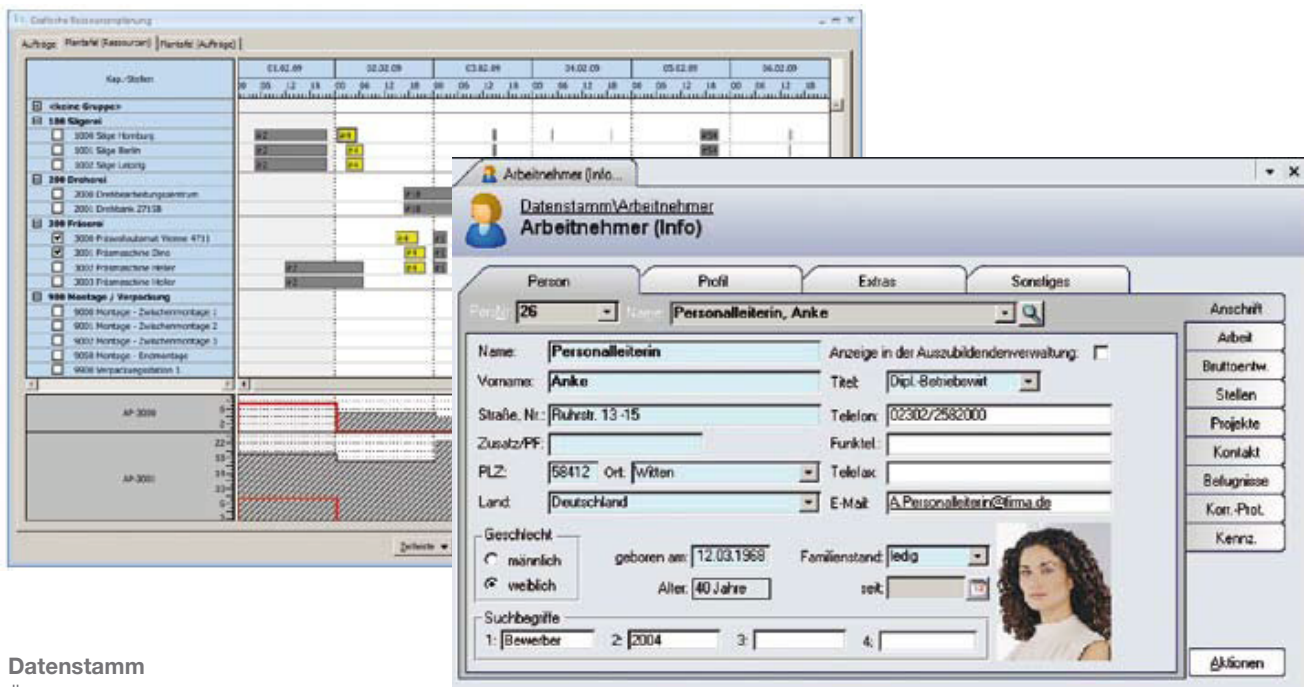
Grafische Ressourcenplanung

Aufträge | Plantafel (Ressourcen) | Plantafel (Aufträge)

Kap.-Stellen

01.02.09 | 02.02.09 | 03.02.09 | 04.02.09 | 05.02.09 | 06.02.09

<keine Gruppe>
100 Sägerei
1000 Säge Homburg
1001 Säge Berlin
1002 Säge Leipzig
200 Dreherei
2000 Drehbearbeitungszentrum
2001 Drehbank 27158
300 Fräserei
3000 Fräsvollautomat
3001 Fräsmaschine Dino
3002 Fräsmaschine Heller
3003 Fräsmaschine Heller
900 Montage / Verpackung
9000 Montage - Zwischenmontage 1
9001 Montage - Zwischenmontage 2
9002 Montage - Zwischenmontage 3
9050 Montage - Endmontage
9900 Verpackungsstation 1

AP-3000
AP-3001

Zeitskala

Arbeitnehmer (Info...

Datenstamm\Arbeitnehmer
Arbeitnehmer (Info)

Person | Profil | Extras | Sonstiges

Pers.Nr.: 26 | Name: Personalleiterin, Anke

Name: Personalleiterin
Anzeige in der Auszubildendenverwaltung:
Vorname: Anke
Titel: Dipl.-Betriebswirt
Straße, Nr.: Ruhrstr. 13-15
Telefon: 02302/2582000
Zusatz/PF:
Funktel.:
PLZ: 58412 Ort: Witten
Telefax:
Land: Deutschland
E-Mail: A.Personalleiterin@firma.de

Geschlecht
männlich
weiblich
geboren am: 12.03.1968
Familienstand: ledig
Alter: 40 Jahre
seit:

Suchbegriffe
1: Bewerber 2: 2004 3: 4:

Anschrift
Arbeit
Bruttoentw.
Stellen
Projekte
Kontakt
Befugnisse
Korr.-Prot.
Kennz.

Aktionen

Datenstamm